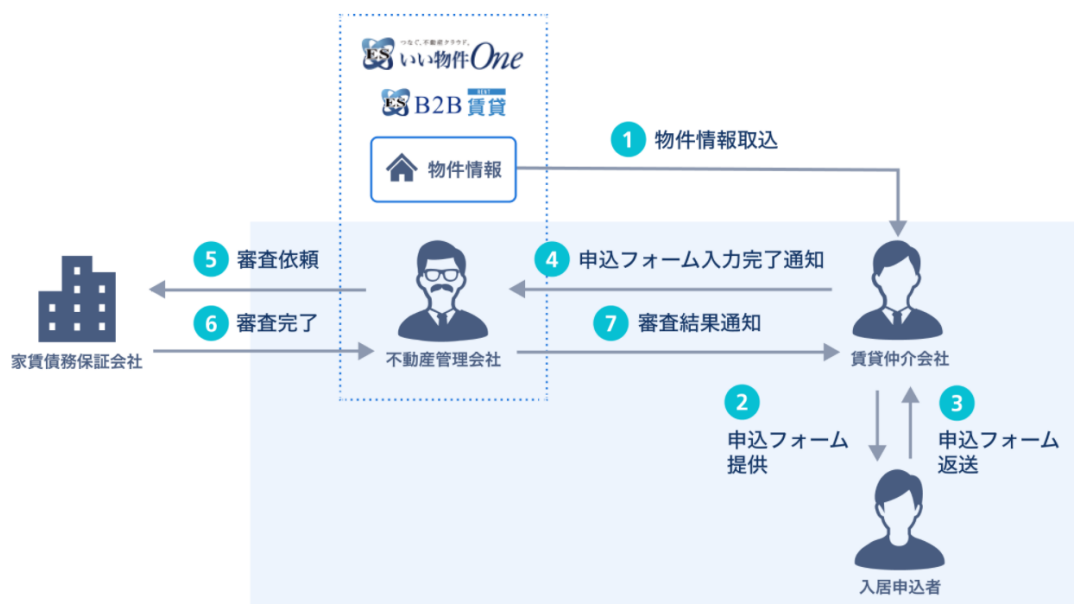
ES つなぐ、不動産クラウド。いい物件One

ES B2B 賃貸

物件情報

1 物件情報取込

5 審査依頼

6 審査完了

4 申込フォーム入力完了通知

7 審査結果通知

家賃債務保証会社

不動産管理会社

賃貸仲介会社

2 申込フォーム提供

3 申込フォーム返送

入居申込者